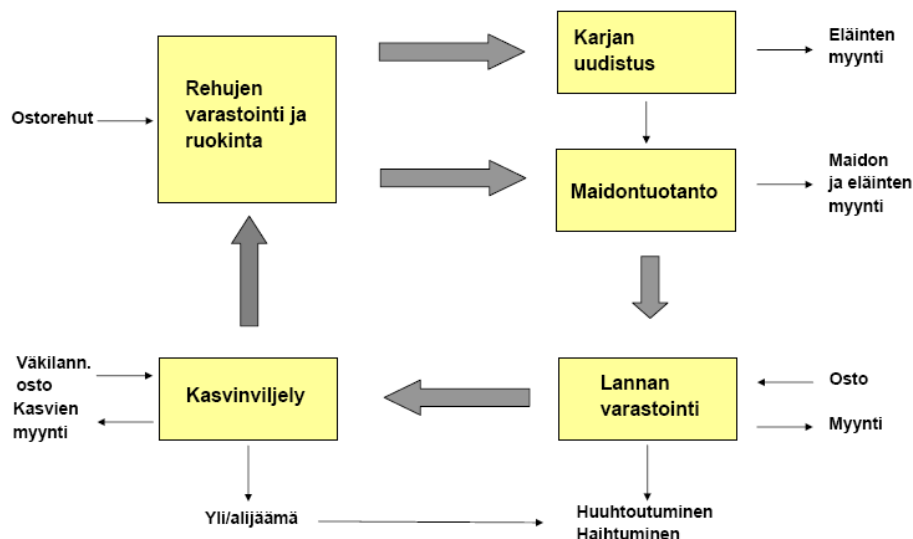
Ostorehut

Rehujen varastointi ja ruokinta

Karjan uudistus

Eläinten myynti

Maidontuotanto

Maidon ja eläinten myynti

Väkilann. osto

Kasvien myynti

Kasvinviljely

Lannan varastointi

Osto

Myynti

Yli/alijäämä

Huuhtoutuminen
Haihtuminen